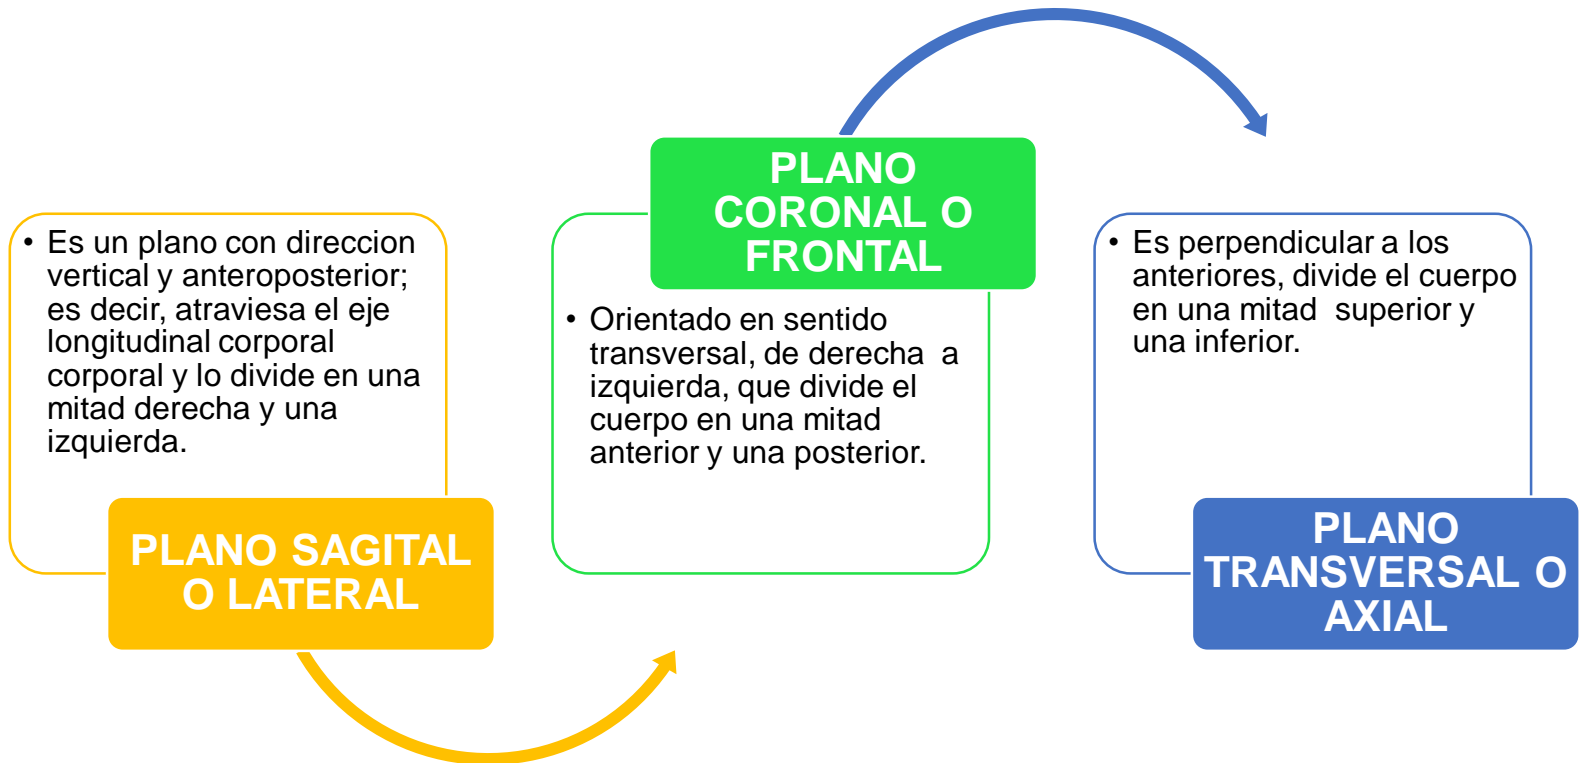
• Es un plano con direccion vertical y anteroposterior; es decir, atraviesa el eje longitudinal corporal corporal y lo divide en una mitad derecha y una izquierda.

PLANO SAGITAL O LATERAL

PLANO CORONAL O FRONTAL

• Orientado en sentido transversal, de derecha a izquierda, que divide el cuerpo en una mitad anterior y una posterior.

• Es perpendicular a los anteriores, divide el cuerpo en una mitad superior y una inferior.

PLANO TRANSVERSAL O AXIAL